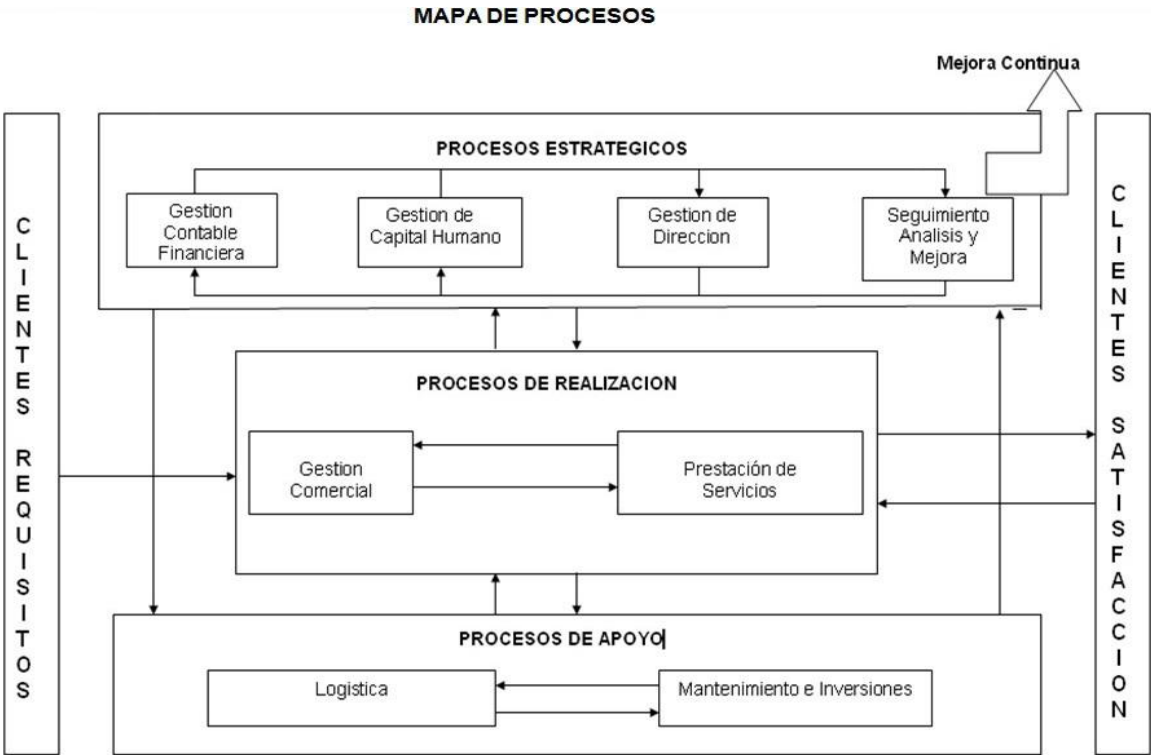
MAPA DE PROCESOS

Mejora Continua

CLIENTES REQUISITOS

PROCESOS ESTRATEGICOS

Gestion Contable Financiera

Gestion de Capital Humano

Gestion de Direccion

Seguimiento Analisis y Mejora

PROCESOS DE REALIZACION

Gestion Comercial

Prestación de Servicios

PROCESOS DE APOYO

Logistica

Mantenimiento e Inversiones

CLIENTES SATISFACCION